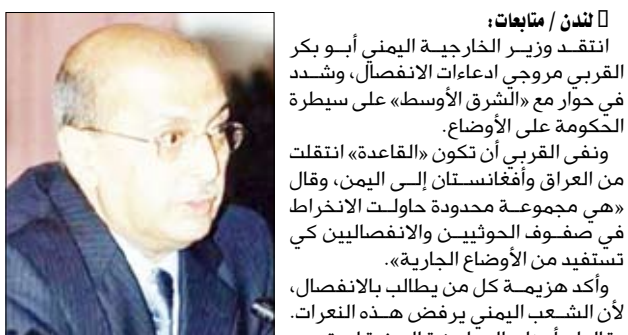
لندن / متابعات:

انتقد وزير الخارجية اليمني أبو بكر القربي مروجي ادعاءات الانفصال، وشدد في حوار مع «الشرق الأوسط» على سيطرة الحكومة على الأوضاع.

ونفى القربي أن تكون «القاعدة» انتقلت من العراق وأفغانستان إلى اليمن، وقال «هي مجموعة محدودة حاولت الانخراط في صفوف الحوثيين والانفصاليين كي تستفيد من الأوضاع الجارية».

وأكد هزيمة كل من يطالب بالانفصال، لأن الشعب اليمني يرفض هذه النعرات.

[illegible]